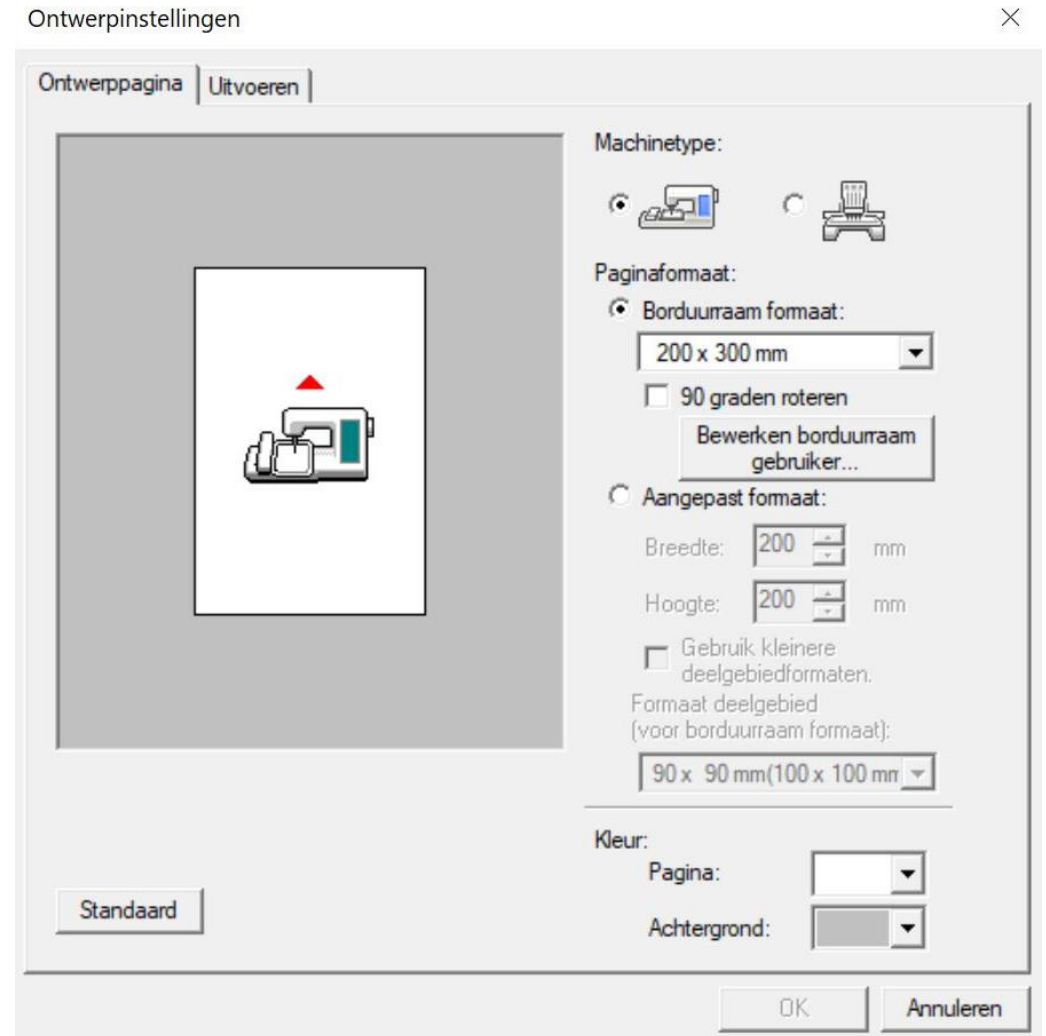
Ontwerpinstellingen

×

Ontwerppagina | Uitvoeren

Machinetype:

Paginaformaat:

Borduurraam formaat:

200 x 300 mm

90 graden roteren

Bewerken borduurraam gebruiker...

Aangepast formaat:

Breedte: 200 mm

Hoogte: 200 mm

Gebruik kleinere deelgebiedformaten.

Formaat deelgebied (voor borduurraam formaat):

90 x 90 mm(100 x 100 mm

Kleur:

Pagina:

Achtergrond:

Standaard

OK

Annuleren